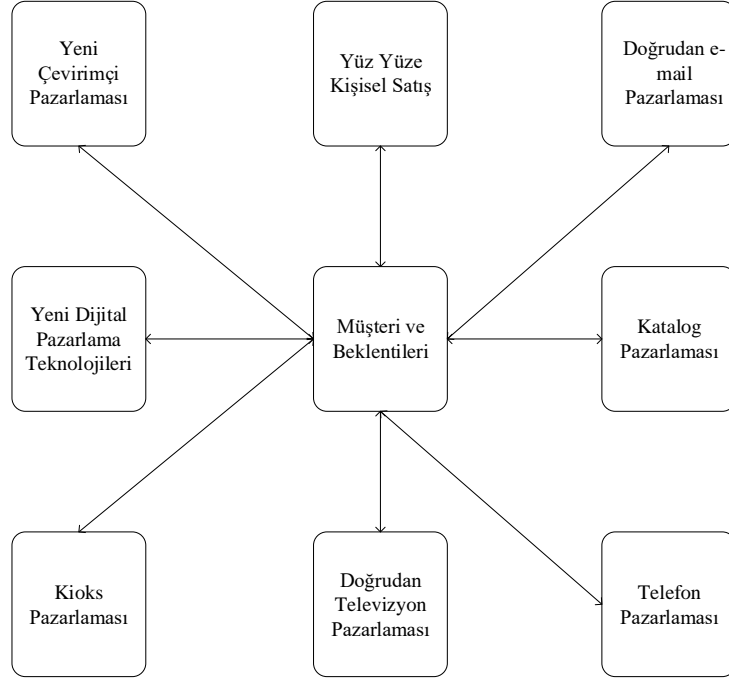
Yeni Çevirimçi Pazarlaması

Yüz Yüze Kişisel Satış

Doğrudan e-mail Pazarlaması

Yeni Dijital Pazarlama Teknolojileri

Müşteri ve Beklentileri

Katalog Pazarlaması

Kioks Pazarlaması

Doğrudan Televizyon Pazarlaması

Telefon Pazarlaması